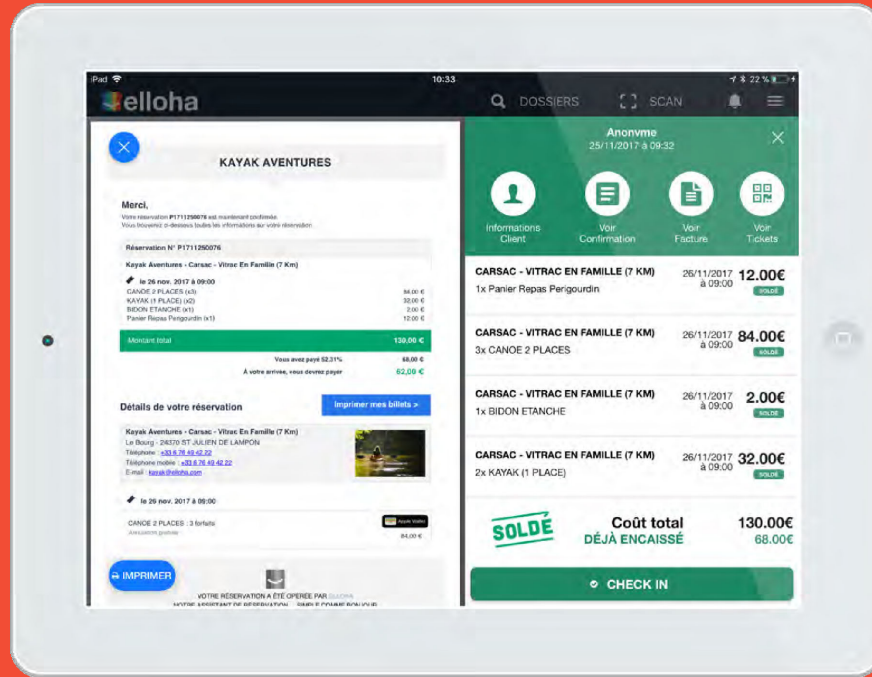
iPad 10:33 22 %

elloha

DOSSIERS SCAN

KAYAK AVENTURES

Merci,

Votre réservation P1711250076 est maintenant confirmée. Vous trouverez ci-dessous toutes les informations sur votre réservation.

Réservation N° P1711250076

Kayak Aventures - Carsac - Vitrac En Famille (7 Km)

le 26 nov. 2017 à 09:00

| | |
|---|---|
| CANOE 2 PLACES (x3) | 84,00 € |
| KAYAK (1 PLACE) (x2) | 32,00 € |
| BIDON ETANCHE (x1) | 2,00 € |
| Panier Repas Perigourdin (x1) | 12,00 € |
| Montant total | 130,00 € |
| Vous avez payé 52.31% | 68,00 € |
| A votre arrivée, vous devrez payer | 62,00 € |

Détails de votre réservation

Imprimer mes billets >

Kayak Aventures - Carsac - Vitrac En Famille (7 Km)
Le Bourg - 24370 ST JULIEN DE LAMPON
Téléphone : +33 6 76 40 42 22
Téléphone mobile : +33 6 76 40 42 22
E-mail : kayak@elloha.com

le 26 nov. 2017 à 09:00

CANOE 2 PLACES : 3 forfaits
84,00 €

IMPRIMER

VOTRE RÉSERVATION A ÉTÉ OPÉRÉE PAR ELLOHA
NOTRE ASSISTANT DE RÉSERVATION ... SIMPLE COMME BONJOUR

Anonyme
25/11/2017 à 09:32

Informations Client
Voir Confirmation
Voir Facture
Voir Tickets

CARSAC - VITRAC EN FAMILLE (7 KM)
1x Panier Repas Perigourdin
26/11/2017 à 09:00
12.00€
SOLDÉ

CARSAC - VITRAC EN FAMILLE (7 KM)
3x CANOE 2 PLACES
26/11/2017 à 09:00
84.00€
SOLDÉ

CARSAC - VITRAC EN FAMILLE (7 KM)
1x BIDON ETANCHE
26/11/2017 à 09:00
2.00€
SOLDÉ

CARSAC - VITRAC EN FAMILLE (7 KM)
2x KAYAK (1 PLACE)
26/11/2017 à 09:00
32.00€
SOLDÉ

SOLDÉ

Coût total 130.00€
DÉJÀ ENCAISSÉ 68.00€

CHECK IN